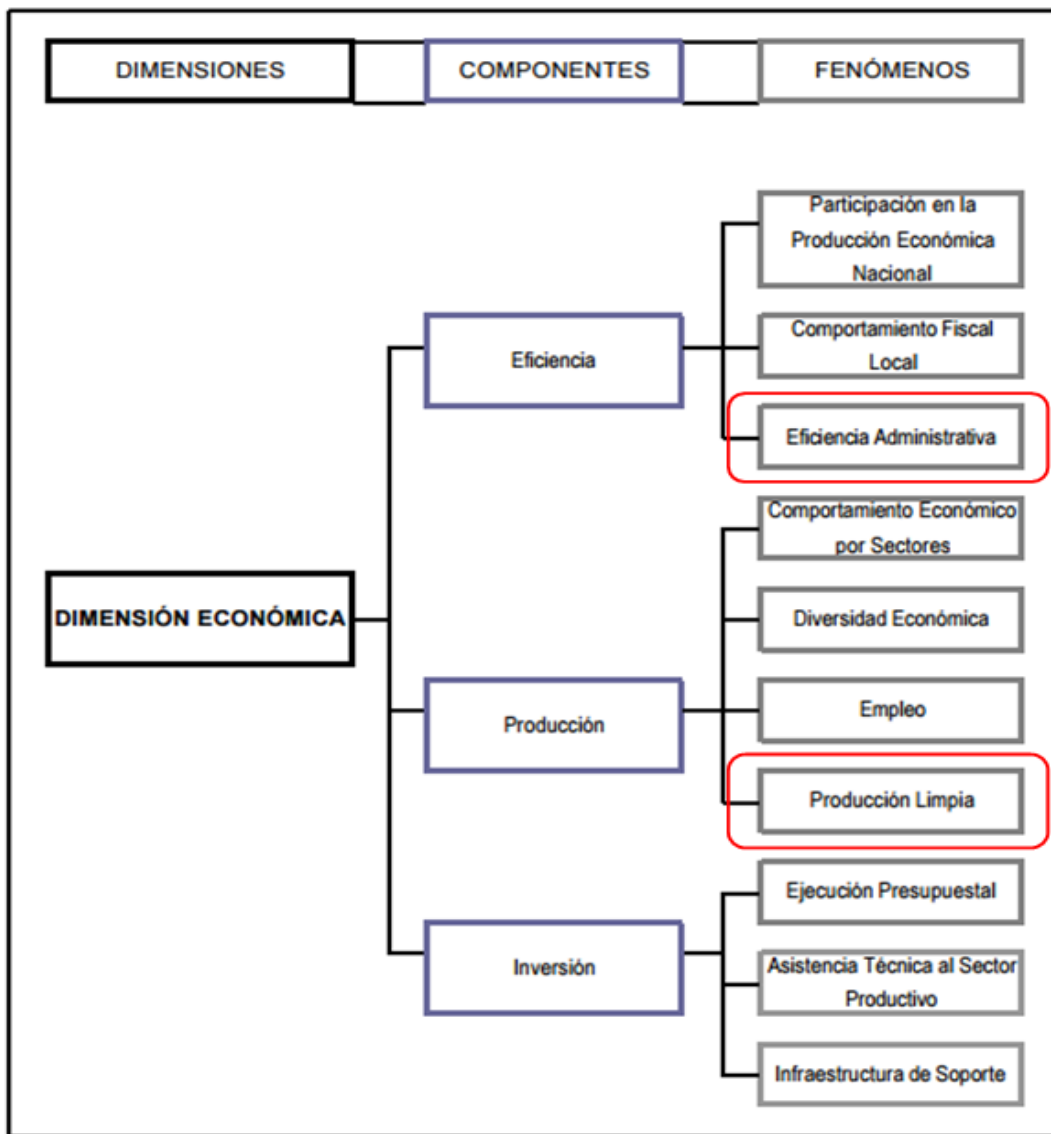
DIMENSIONES

COMPONENTES

FENÓMENOS

DIMENSIÓN ECONÓMICA

Eficiencia

Participación en la Producción Económica Nacional

Comportamiento Fiscal Local

Eficiencia Administrativa

Producción

Comportamiento Económico por Sectores

Diversidad Económica

Empleo

Producción Limpia

Inversión

Ejecución Presupuestal

Asistencia Técnica al Sector Productivo

Infraestructura de Soporte